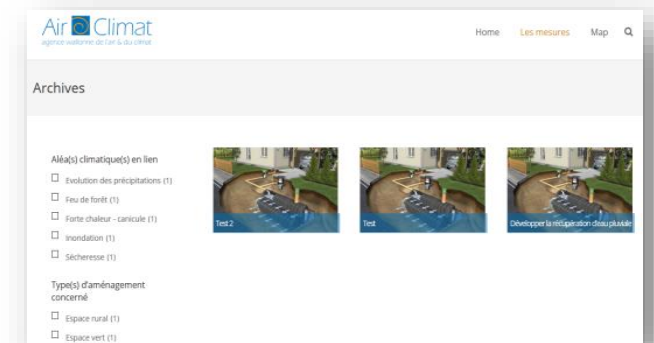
Air Climat
agence wallonne de l'air & du climat

Home Les mesures Map

Archives

Aléa(s) climatique(s) en lien
Evolution des précipitations (1)
Feu de forêt (1)
Forte chaleur - canicule (1)
Inondation (1)
Sécheresse (1)

Type(s) d'aménagement concerné
Espace rural (1)
Espace vert (1)

Test 2

Test

Développer la récupération d'eau pluviale